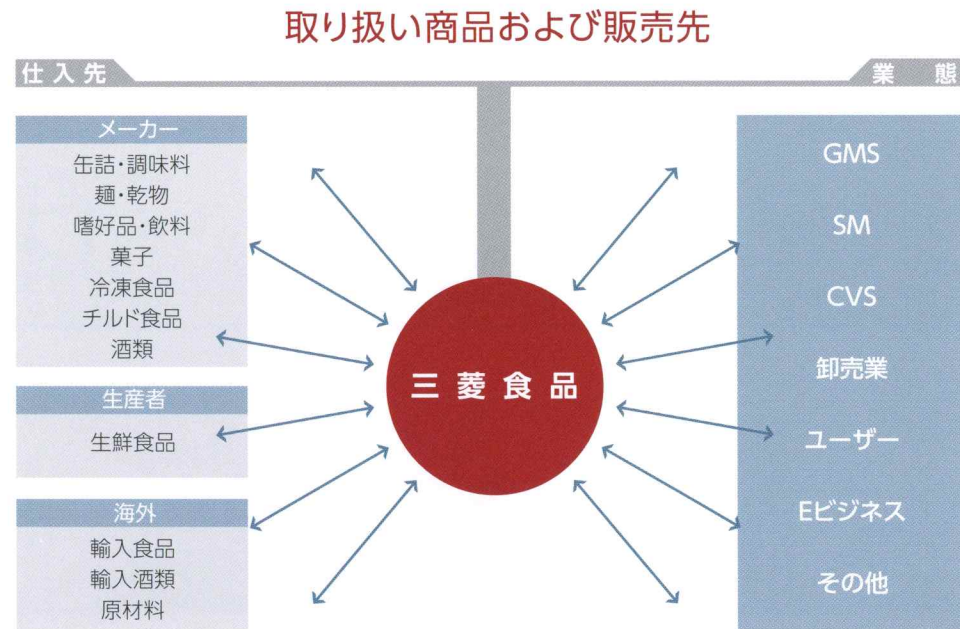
取り扱い商品および販売先

仕入先

業態

メーカー
缶詰・調味料
麺・乾物
嗜好品・飲料
菓子
冷凍食品
チルド食品
酒類

生産者
生鮮食品

海外
輸入食品
輸入酒類
原材料

三菱食品

GMS
SM
CVS
卸売業
ユーザー
Eビジネス
その他